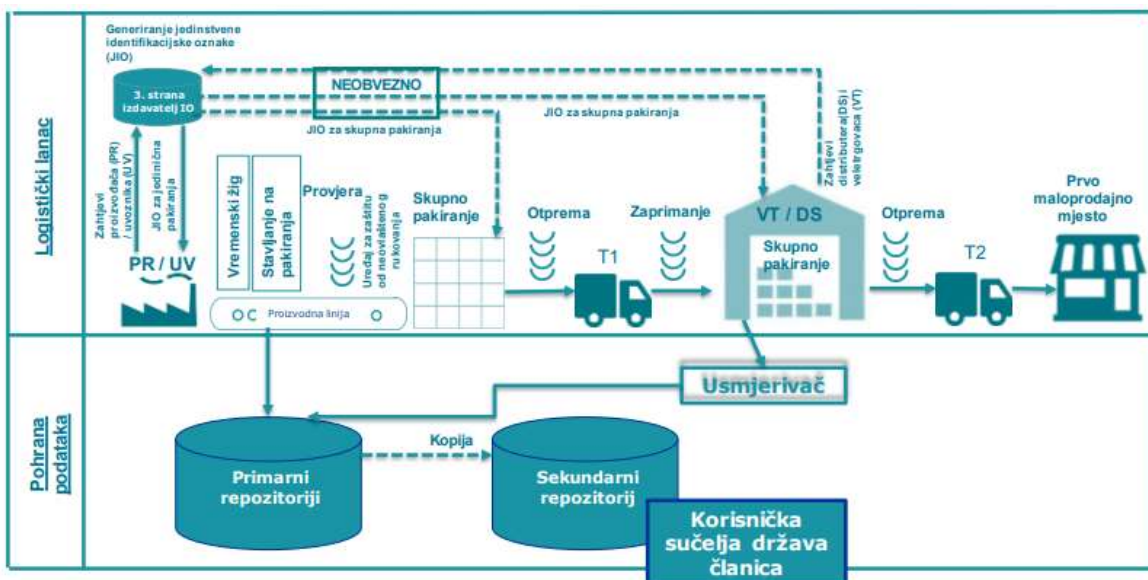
Logistički lanac

Generiranje jedinstvene identifikacijske oznake (JIO)

3. strana izdavatelj IO

NEOBVEZNO

JIO za skupna pakiranja

JIO za skupna pakiranja

Zahtjevi distributera(DS) i veletrgovaca (VT)

Zahtjevi proizvođača (PR) / uvoznika (UV)

JIO za jedinična pakiranja

PR / UV

Vremenski žig

Stavljanje na pakiranja

Provjera

Uređaj za zaštitu od neovlaštenog rukovanja

Skupno pakiranje

Otprema

T1

Zaprimanje

VT / DS

Skupno pakiranje

Otprema

T2

Prvo maloprodajno mjesto

Proizvodna linija

Pohrana podataka

Usmjerivač

Kopija

Primarni repozitoriji

Sekundarni repozitorij

Korisnička sučelja država članica